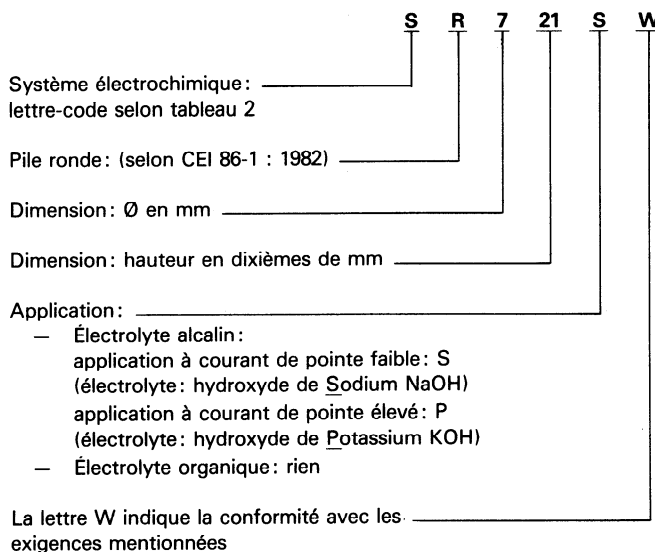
S R 7 21 S W

Système électrochimique: lettre-code selon tableau 2

Pile ronde: (selon CEI 86-1 : 1982)

Dimension: Ø en mm

Dimension: hauteur en dixièmes de mm

Application:
— Électrolyte alcalin:
application à courant de pointe faible: S
(électrolyte: hydroxyde de Sodium NaOH)
application à courant de pointe élevé: P
(électrolyte: hydroxyde de Potassium KOH)
— Électrolyte organique: rien

La lettre W indique la conformité avec les exigences mentionnées